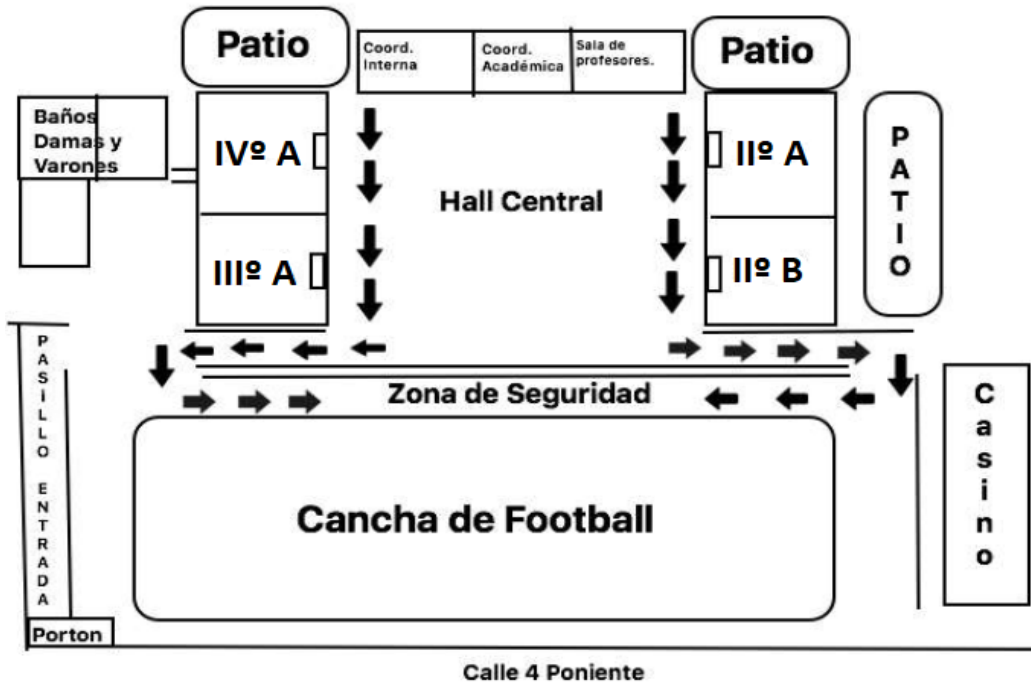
Patio

Coord. Interna

Coord. Académica

Sala de profesores.

Patio

Baños Damas y Varones

IVº A

IIIº A

Hall Central

IIº A

IIº B

PATIO

PASILLO ENTRADA

Zona de Seguridad

Casino

Cancha de Football

Porton

Calle 4 Poniente